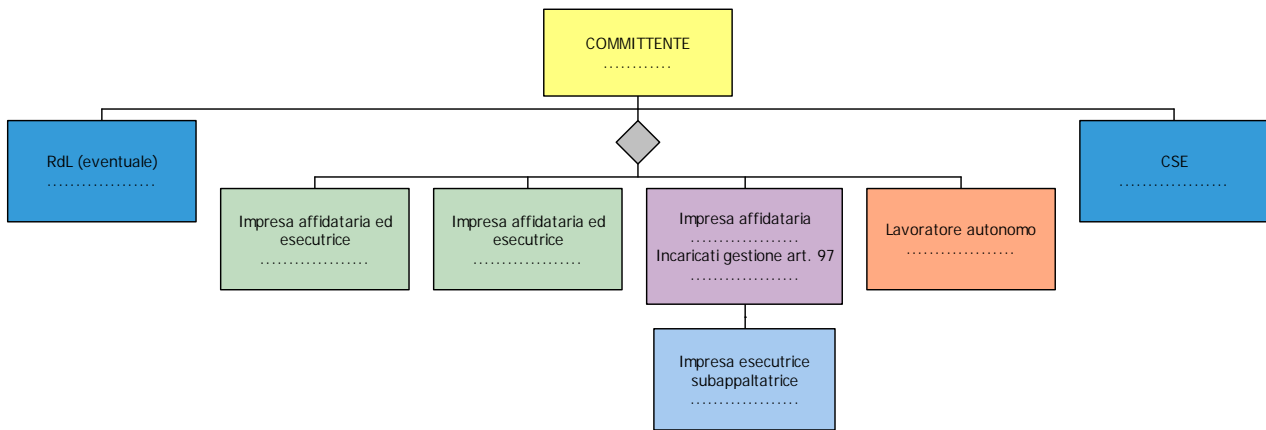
COMMITTENTE
…………

RdL (eventuale)
………………

CSE
………………

Impresa affidataria ed esecutrice
………………

Impresa affidataria ed esecutrice
………………

Impresa affidataria
………………
Incaricati gestione art. 97
………………

Lavoratore autonomo
………………

Impresa esecutrice subappaltatrice
………………